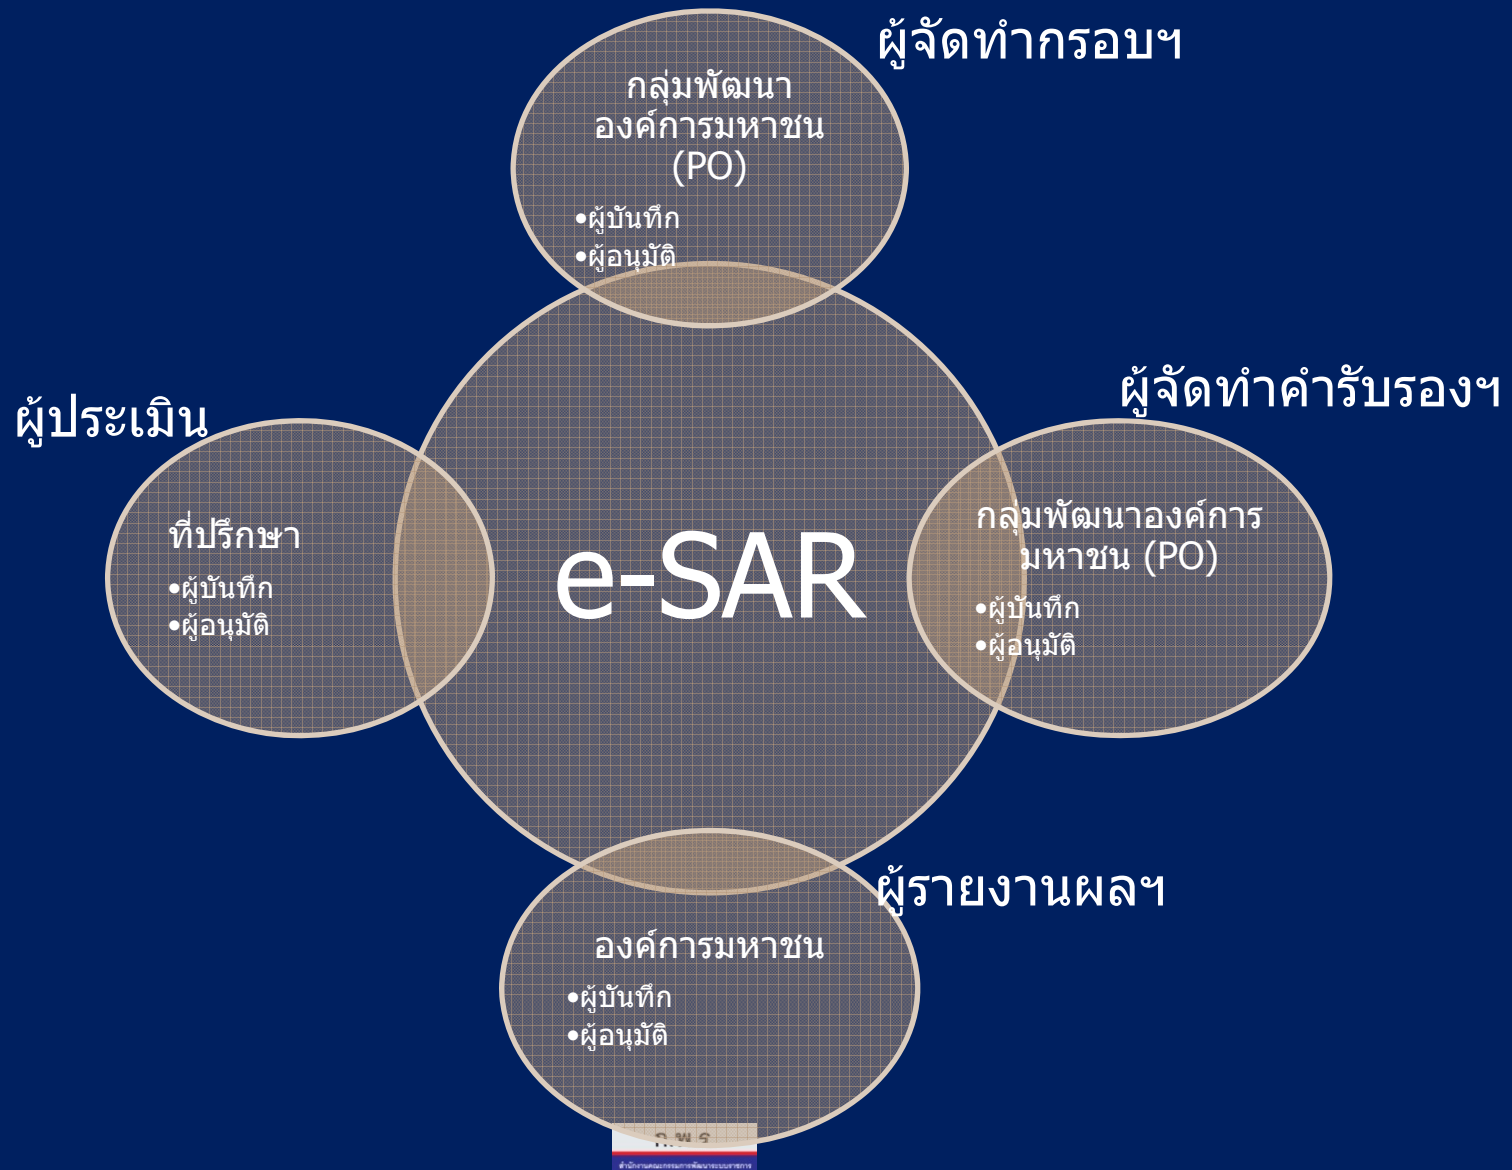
ผู้จัดทำกรอบฯ

กลุ่มพัฒนาองค์การมหาชน (PO)
•ผู้บันทึก
•ผู้อนุมัติ

ผู้ประเมิน

ที่ปรึกษา
•ผู้บันทึก
•ผู้อนุมัติ

e-SAR

ผู้จัดทำคำรับรองฯ

กลุ่มพัฒนาองค์การมหาชน (PO)
•ผู้บันทึก
•ผู้อนุมัติ

ผู้รายงานผลฯ

องค์การมหาชน
•ผู้บันทึก
•ผู้อนุมัติ

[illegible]